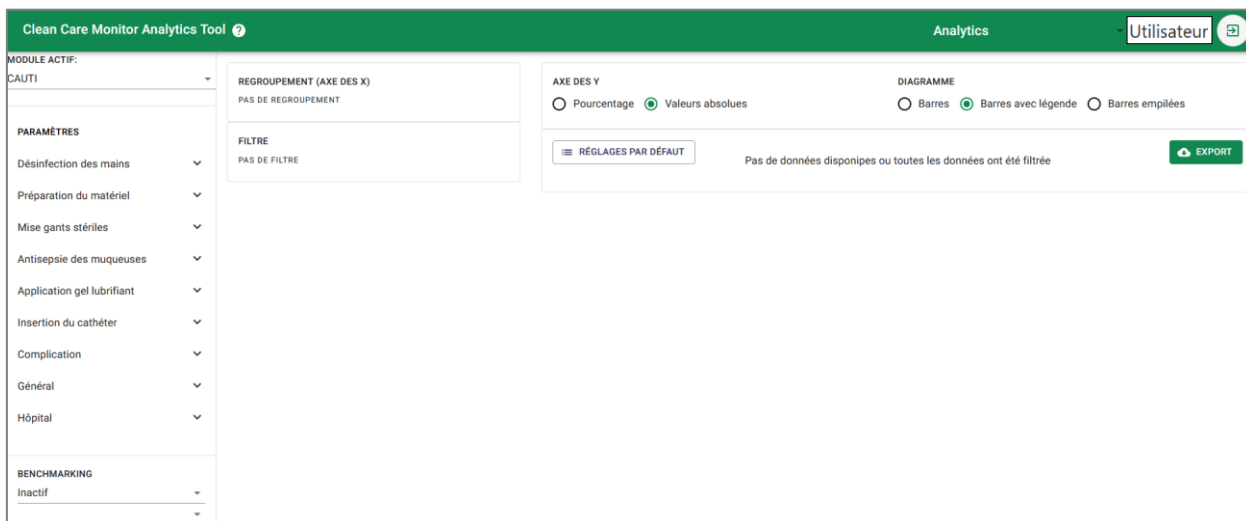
Clean Care Monitor Analytics Tool

Analytics

Utilisateur

MODULE ACTIF:
CAUTI

PARAMÈTRES

Désinfection des mains

Préparation du matériel

Mise gants stériles

Antisepsie des muqueuses

Application gel lubrifiant

Insertion du cathéter

Complication

Général

Hôpital

BENCHMARKING
Inactif

REGROUPEMENT (AXE DES X)
PAS DE REGROUPEMENT

FILTRE
PAS DE FILTRE

AXE DES Y
Pourcentage Valeurs absolues

DIAGRAMME
Barres Barres avec légende Barres empilées

RÉGLAGES PAR DÉFAUT

Pas de données disponipes ou toutes les données ont été filtrée

EXPORT